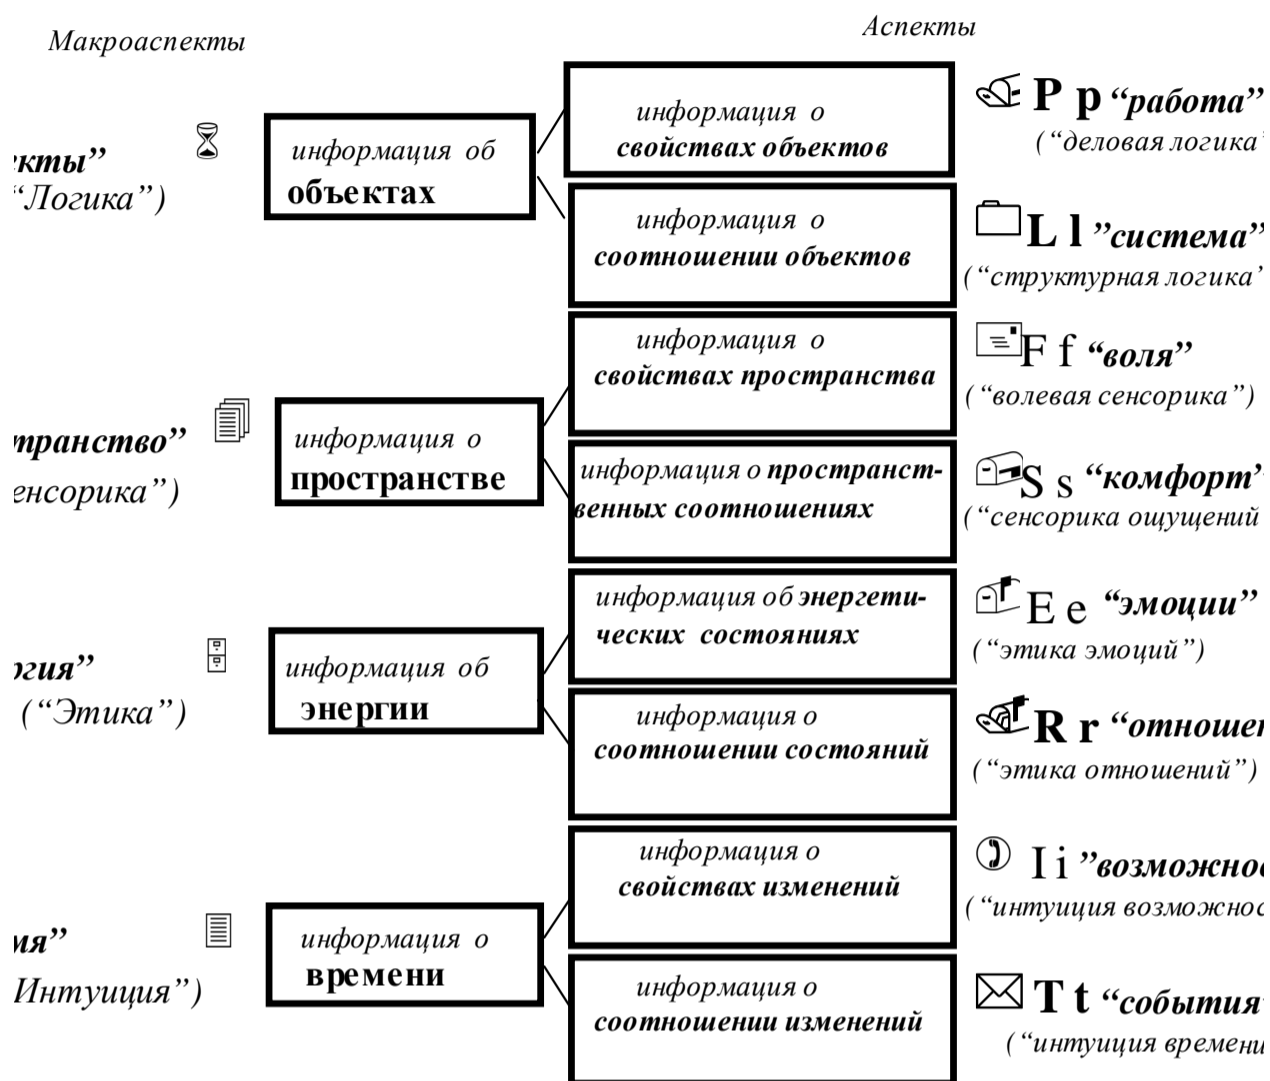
Макроаспекты

Аспекты

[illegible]кты"
("Логика")

информация об объектах

информация о свойствах объектов

P p "работа"
("деловая логика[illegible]

информация о соотношении объектов

L l "система"
("структурная логика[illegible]

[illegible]транство"
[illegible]енсорика")

информация о пространстве

информация о свойствах пространства

F f "воля"
("волевая сенсорика")

информация о пространственных соотношениях

S s "комфорт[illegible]
("сенсорика ощущений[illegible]

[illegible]гия"
("Этика")

информация об энергии

информация об энергетических состояниях

E e "эмоции"
("этика эмоций")

информация о соотношении состояний

R r "отноше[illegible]
("этика отношений")

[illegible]ия"
Интуиция")

информация о времени

информация о свойствах изменений

I i "возможно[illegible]
("интуиция возможно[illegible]

информация о соотношении изменений

T t "события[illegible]
("интуиция времени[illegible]